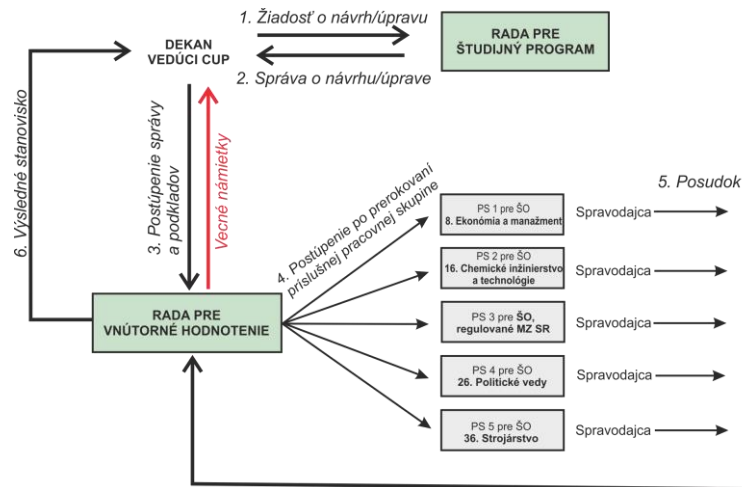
DEKAN
VEDÚCI CUP

1. Žiadosť o návrh/úpravu

RADA PRE
ŠTUDIJNÝ PROGRAM

2. Správa o návrhu/úprave

6. Výsledné stanovisko

3. Postúpenie správy a podkladov

Vecné námietky

4. Postúpenie po prerokovaní príslušnej pracovnej skupine

5. Posudok

RADA PRE
VNÚTORNÉ HODNOTENIE

PS 1 pre ŠO
8. Ekonómia a manažment

Spravodajca

PS 2 pre ŠO
16. Chemické inžinierstvo a technológie

Spravodajca

PS 3 pre ŠO, regulované MZ SR

Spravodajca

PS 4 pre ŠO
26. Politické vedy

Spravodajca

PS 5 pre ŠO
36. Strojárstvo

Spravodajca